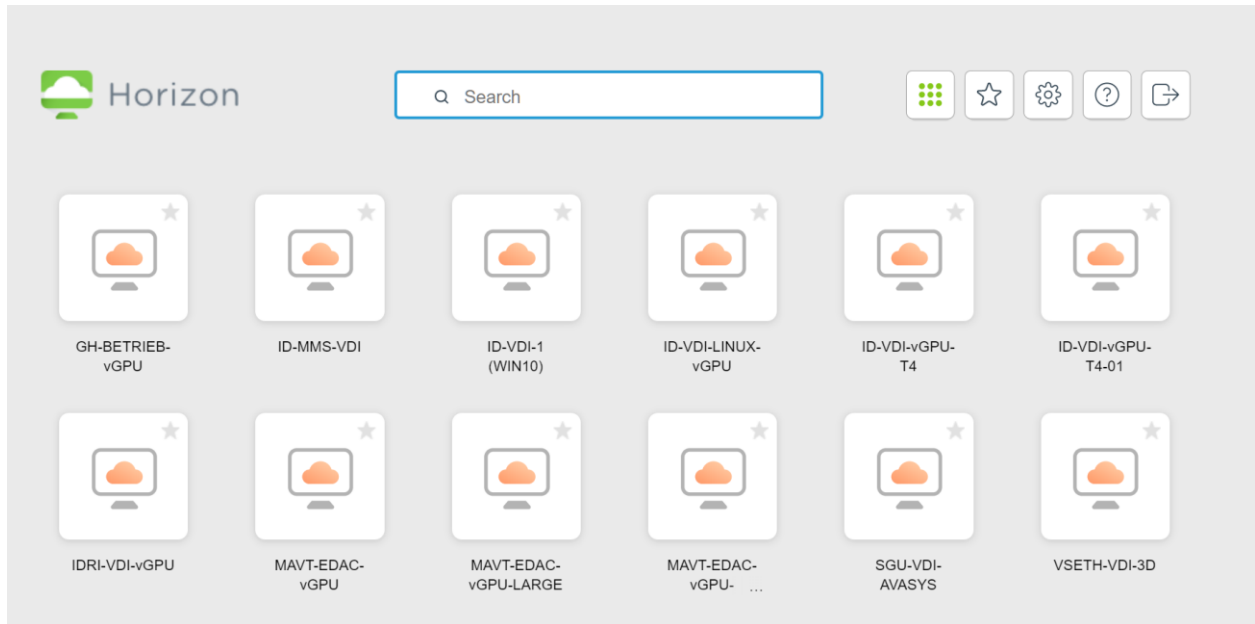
Horizon

Search

GH-BETRIEB-vGPU

ID-MMS-VDI

ID-VDI-1 (WIN10)

ID-VDI-LINUX-vGPU

ID-VDI-vGPU-T4

ID-VDI-vGPU-T4-01

IDRI-VDI-vGPU

MAVT-EDAC-vGPU

MAVT-EDAC-vGPU-LARGE

MAVT-EDAC-vGPU- ...

SGU-VDI-AVASYS

VSETH-VDI-3D